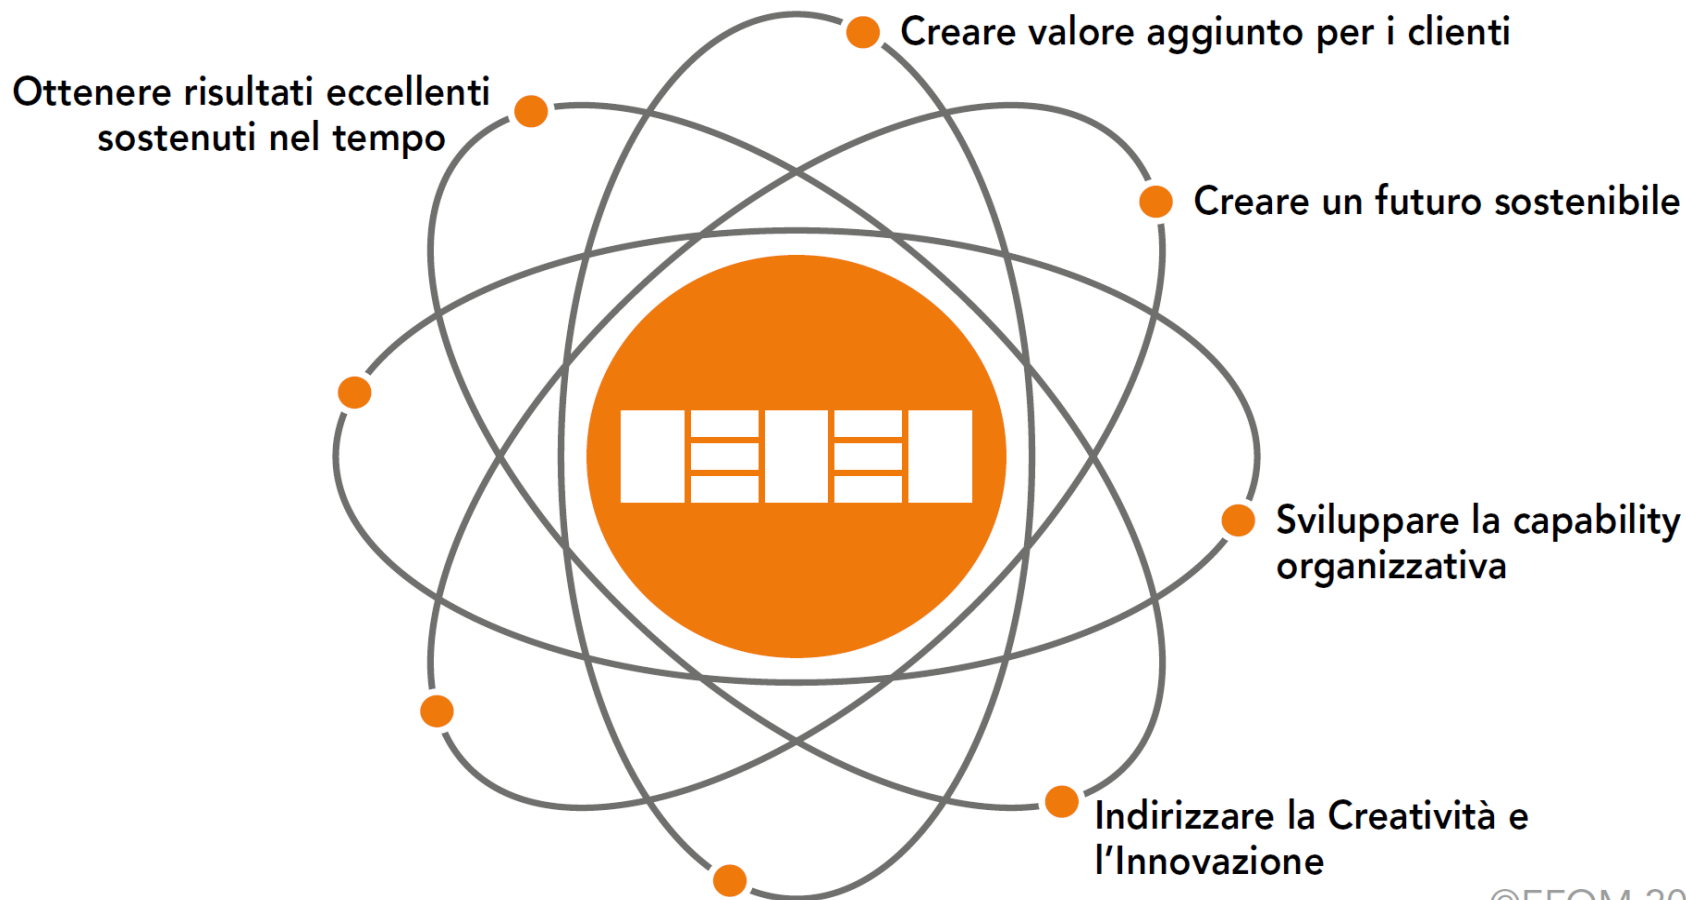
Creare valore aggiunto per i clienti

Ottenere risultati eccellenti sostenuti nel tempo

Creare un futuro sostenibile

Sviluppare la capability organizzativa

Indirizzare la Creatività e l'Innovazione

©EFQM 20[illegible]